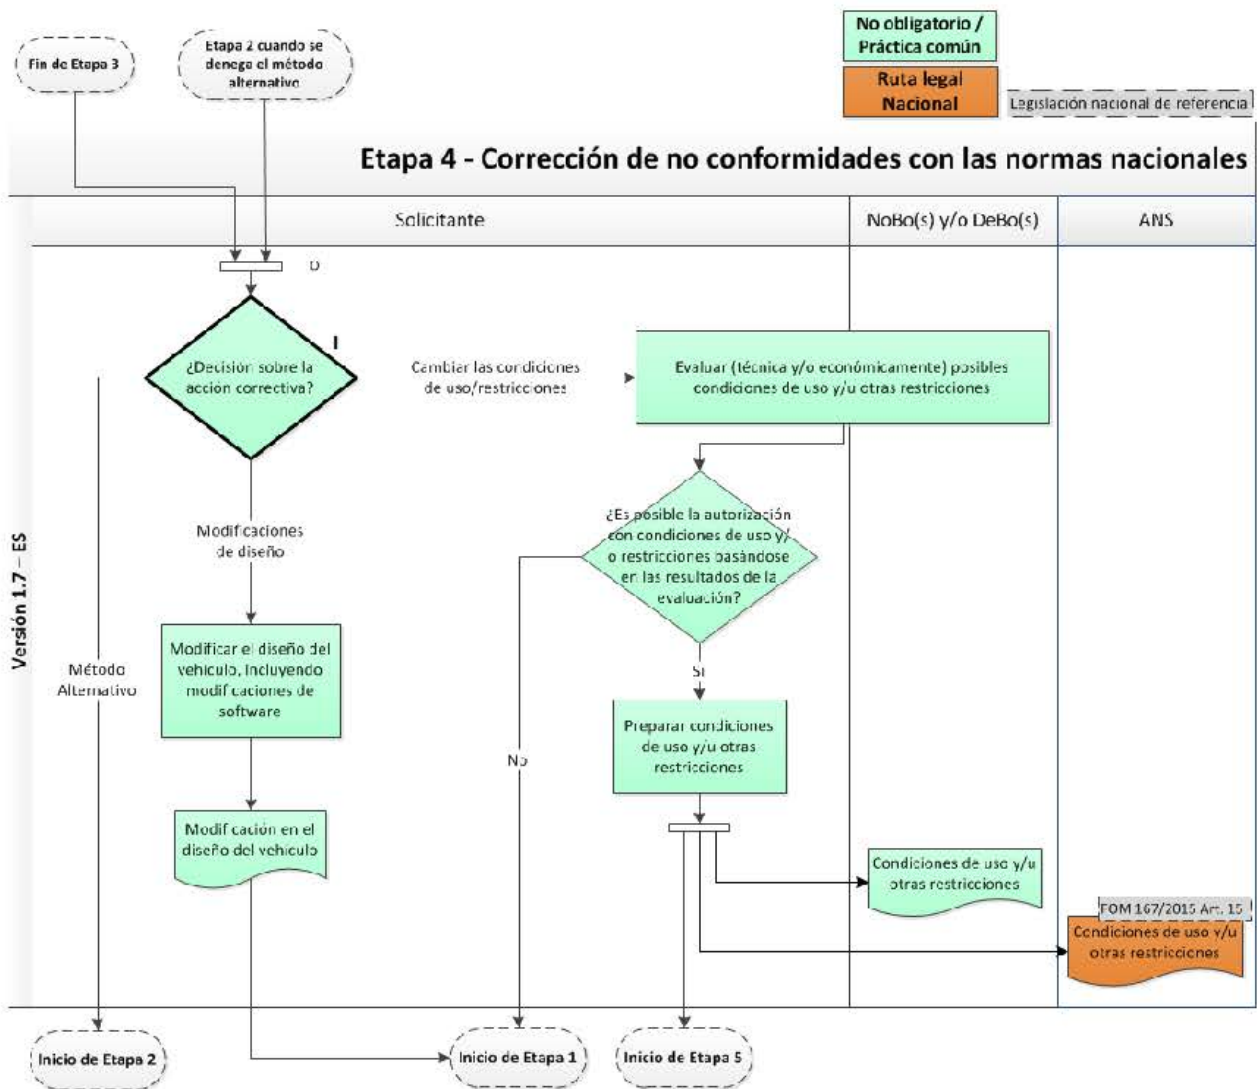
Fin de Etapa 3

Etapa 2 cuando se deniega el método alternativo

No obligatorio / Práctica común

Ruta legal Nacional

Legislación nacional de referencia

Etapa 4 - Corrección de no conformidades con las normas nacionales

Solicitante

NoBo(s) y/o DeBo(s)

ANS

Versión 1.7 – ES

D

I

¿Decisión sobre la acción correctiva?

Cambiar las condiciones de uso/restricciones

Evaluar (técnica y/o económicamente) posibles condiciones de uso y/u otras restricciones

Modificaciones de diseño

¿Es posible la autorización con condiciones de uso y/o restricciones basándose en las resultados de la evaluación?

Método Alternativo

Modificar el diseño del vehículo, Incluyendo modificaciones de software

Sí

Preparar condiciones de uso y/u otras restricciones

No

Modificación en el diseño del vehículo

Condiciones de uso y/u otras restricciones

FOM 167/2015 Art. 15

Condiciones de uso y/u otras restricciones

Inicio de Etapa 2

Inicio de Etapa 1

Inicio de Etapa 5